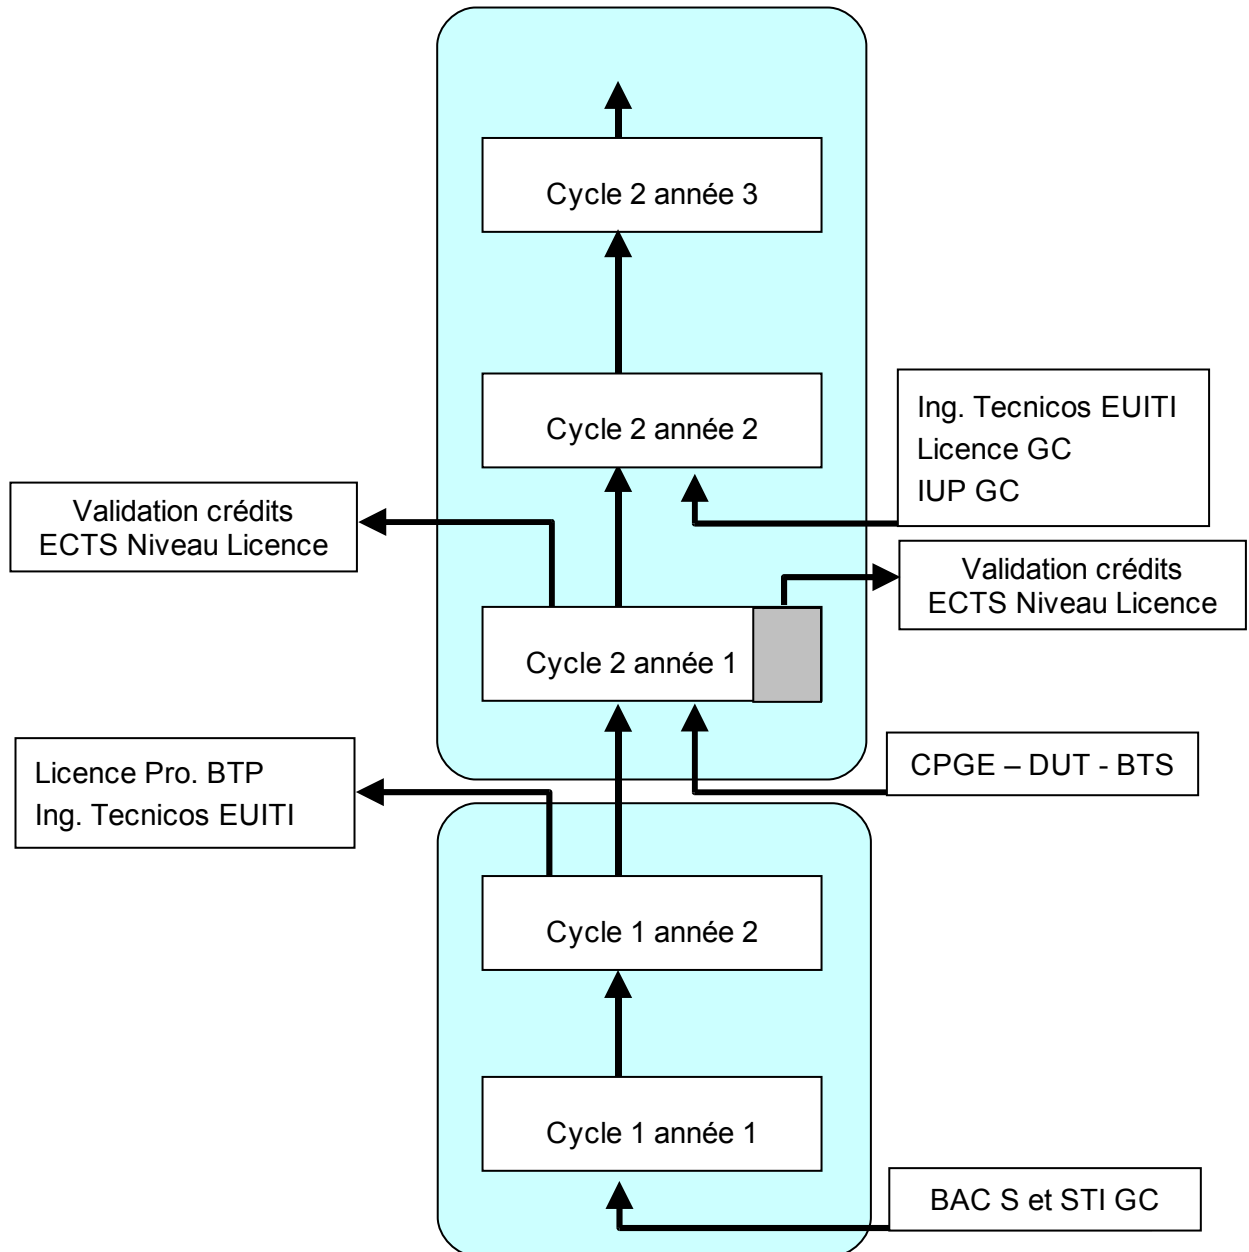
Cycle 2 année 3

Ing. Tecnicos EUITI
Licence GC
IUP GC

Cycle 2 année 2

Validation crédits
ECTS Niveau Licence

Validation crédits
ECTS Niveau Licence

Cycle 2 année 1

Licence Pro. BTP
Ing. Tecnicos EUITI

CPGE – DUT - BTS

Cycle 1 année 2

Cycle 1 année 1

BAC S et STI GC